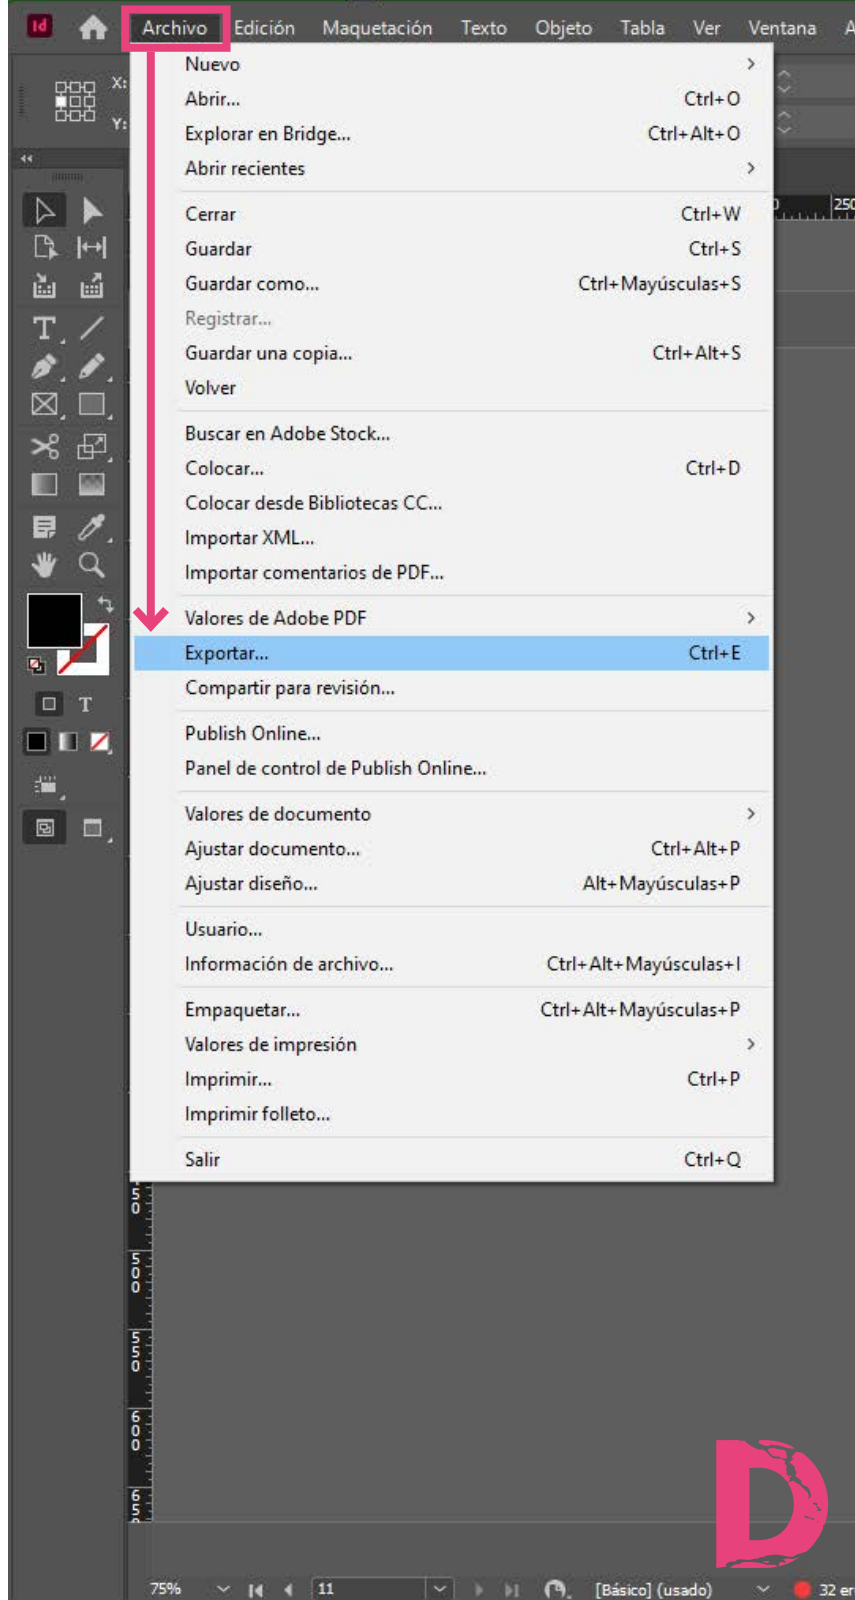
Id Archivo Edición Maquetación Texto Objeto Tabla Ver Ventana A

X:
Y:

Nuevo
Abrir... Ctrl+O
Explorar en Bridge... Ctrl+Alt+O
Abrir recientes

Cerrar Ctrl+W
Guardar Ctrl+S
Guardar como... Ctrl+Mayúsculas+S
Registrar...
Guardar una copia... Ctrl+Alt+S
Volver

Buscar en Adobe Stock...
Colocar... Ctrl+D
Colocar desde Bibliotecas CC...
Importar XML...
Importar comentarios de PDF...

Valores de Adobe PDF
Exportar... Ctrl+E
Compartir para revisión...

Publish Online...
Panel de control de Publish Online...

Valores de documento
Ajustar documento... Ctrl+Alt+P
Ajustar diseño... Alt+Mayúsculas+P

Usuario...
Información de archivo... Ctrl+Alt+Mayúsculas+I

Empaquetar... Ctrl+Alt+Mayúsculas+P
Valores de impresión
Imprimir... Ctrl+P
Imprimir folleto...

Salir Ctrl+Q

250

500
500
550
600
650

75% 11 [Básico] (usado) 32 er